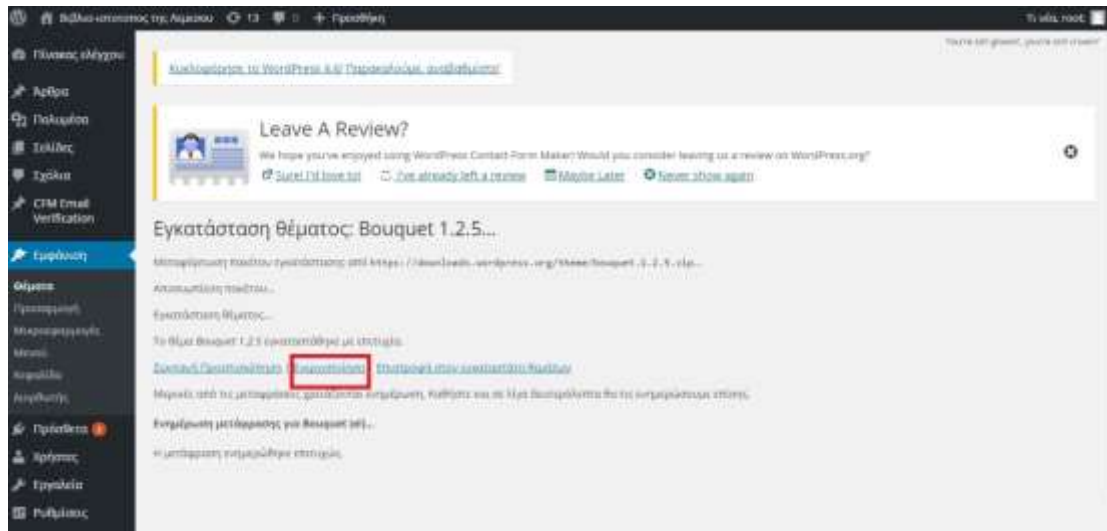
Βιβλιο-ιστοτοπος της Λεμεσου 13 0 + Προσθήκη
Τι νέα, root

Πίνακας ελέγχου
Άρθρα
Πολυμέσα
Σελίδες
Σχόλια
CFM Email Verification
Εμφάνιση
Θέματα
Προσαρμογή
Μικροεφαρμογές
Μενού
Κεφαλίδα
Επεξεργαστής
Πρόσθετα
Χρήστες
Εργαλεία
Ρυθμίσεις

You're not growing, you're not crawlin'

Κυκλοφόρησε το WordPress 4.6! Παρακαλούμε, αναβαθμίστε!

Leave A Review?

We hope you've enjoyed using WordPress Contact Form Maker! Would you consider leaving us a review on WordPress.org?

Sure! I'd love to! I've already left a review Maybe Later Never show again

Εγκατάσταση θέματος: Bouquet 1.2.5...

Μεταφόρτωση πακέτου εγκατάστασης από https://downloads.wordpress.org/theme/bouquet.1.2.5.zip...

Αποσυμπίεση πακέτου...

Εγκατάσταση θέματος...

Το θέμα Bouquet 1.2.5 εγκαταστάθηκε με επιτυχία.

Ζωντανή Προεπισκόπηση Ενεργοποίηση Επιστροφή στον εγκαταστάτη θεμάτων

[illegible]

Ενημέρωση μετάφρασης για Bouquet (el)...

Η μετάφραση ενημερώθηκε επιτυχώς.